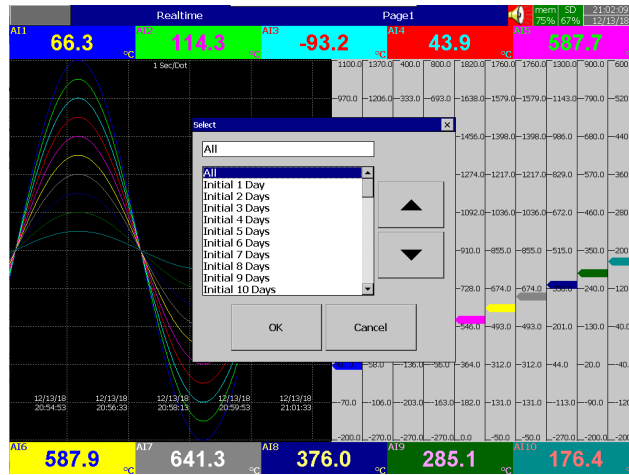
Realtime

Page1

mem 75%

SD 67%

21:02:09 12/13/18

AI1 66.3 °C

AI2 114.3 °C

AI3 -93.2 °C

AI4 43.9 °C

AI5 587.7

1 Sec/Dot

1100.0 1370.0 400.0 800.0 1820.0 1760.0 1760.0 1300.0 900.0 600

970.0 1206.0 333.0 693.0 1638.0 1579.0 1579.0 1143.0 790.0 520

1456.0 1398.0 1398.0 986.0 680.0 440

1274.0 1217.0 1217.0 829.0 570.0 360

1092.0 1036.0 1036.0 672.0 460.0 280

910.0 855.0 855.0 515.0 350.0 200

728.0 674.0 674.0 358.0 240.0 120

546.0 493.0 493.0 201.0 130.0 40.0

58.0 136.0 96.0 364.0 312.0 312.0 44.0 20.0 40.0

70.0 106.0 203.0 163.0 182.0 131.0 131.0 113.0 90.0 120

200.0 270.0 270.0 0.0 50.0 50.0 270.0 200.0 200

12/13/18 20:54:53

12/13/18 20:56:33

12/13/18 20:58:13

12/13/18 20:59:53

12/13/18 21:01:33

Select

All

All
Initial 1 Day
Initial 2 Days
Initial 3 Days
Initial 4 Days
Initial 5 Days
Initial 6 Days
Initial 7 Days
Initial 8 Days
Initial 9 Days
Initial 10 Days

OK

Cancel

AI6 587.9

AI7 641.3 °C

AI8 376.0 °C

AI9 285.1 °C

AI10 176.4 °C